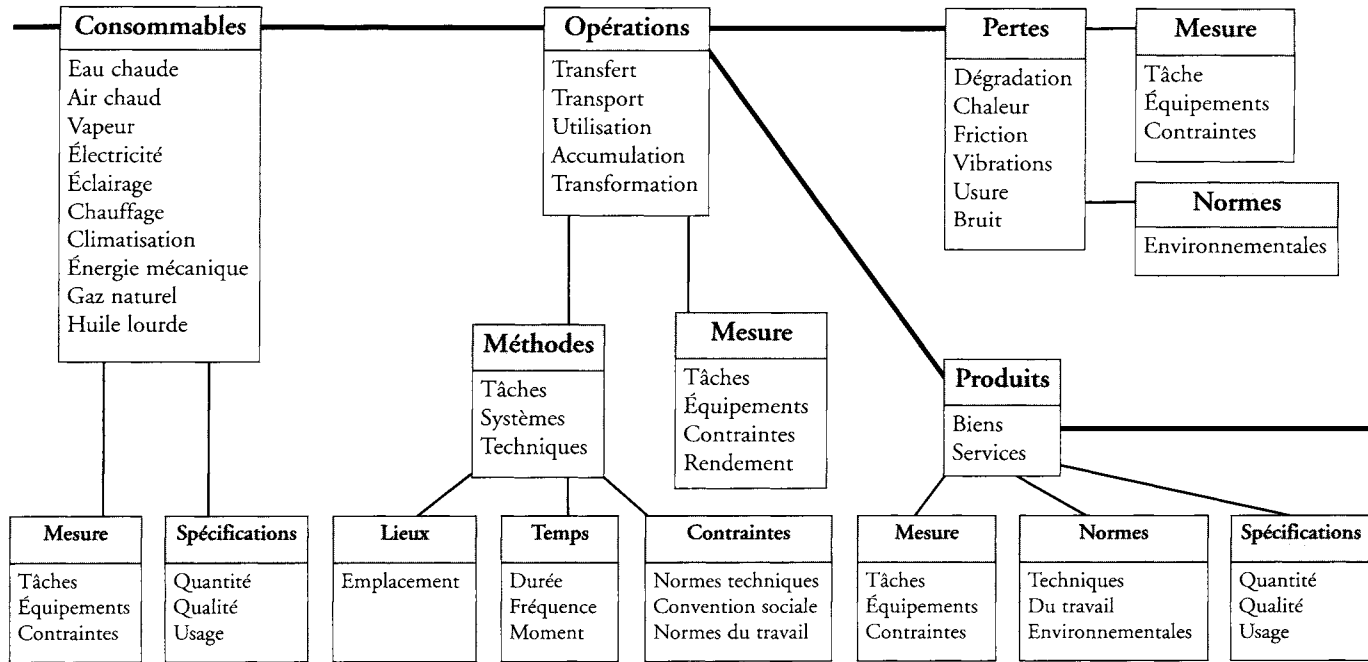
Consommables
Eau chaude
Air chaud
Vapeur
Électricité
Éclairage
Chauffage
Climatisation
Énergie mécanique
Gaz naturel
Huile lourde

Opérations
Transfert
Transport
Utilisation
Accumulation
Transformation

Pertes
Dégradation
Chaleur
Friction
Vibrations
Usure
Bruit

Mesure
Tâche
Équipements
Contraintes

Normes
Environnementales

Méthodes
Tâches
Systèmes
Techniques

Mesure
Tâches
Équipements
Contraintes
Rendement

Produits
Biens
Services

Mesure
Tâches
Équipements
Contraintes

Spécifications
Quantité
Qualité
Usage

Lieux
Emplacement

Temps
Durée
Fréquence
Moment

Contraintes
Normes techniques
Convention sociale
Normes du travail

Mesure
Tâches
Équipements
Contraintes

Normes
Techniques
Du travail
Environnementales

Spécifications
Quantité
Qualité
Usage